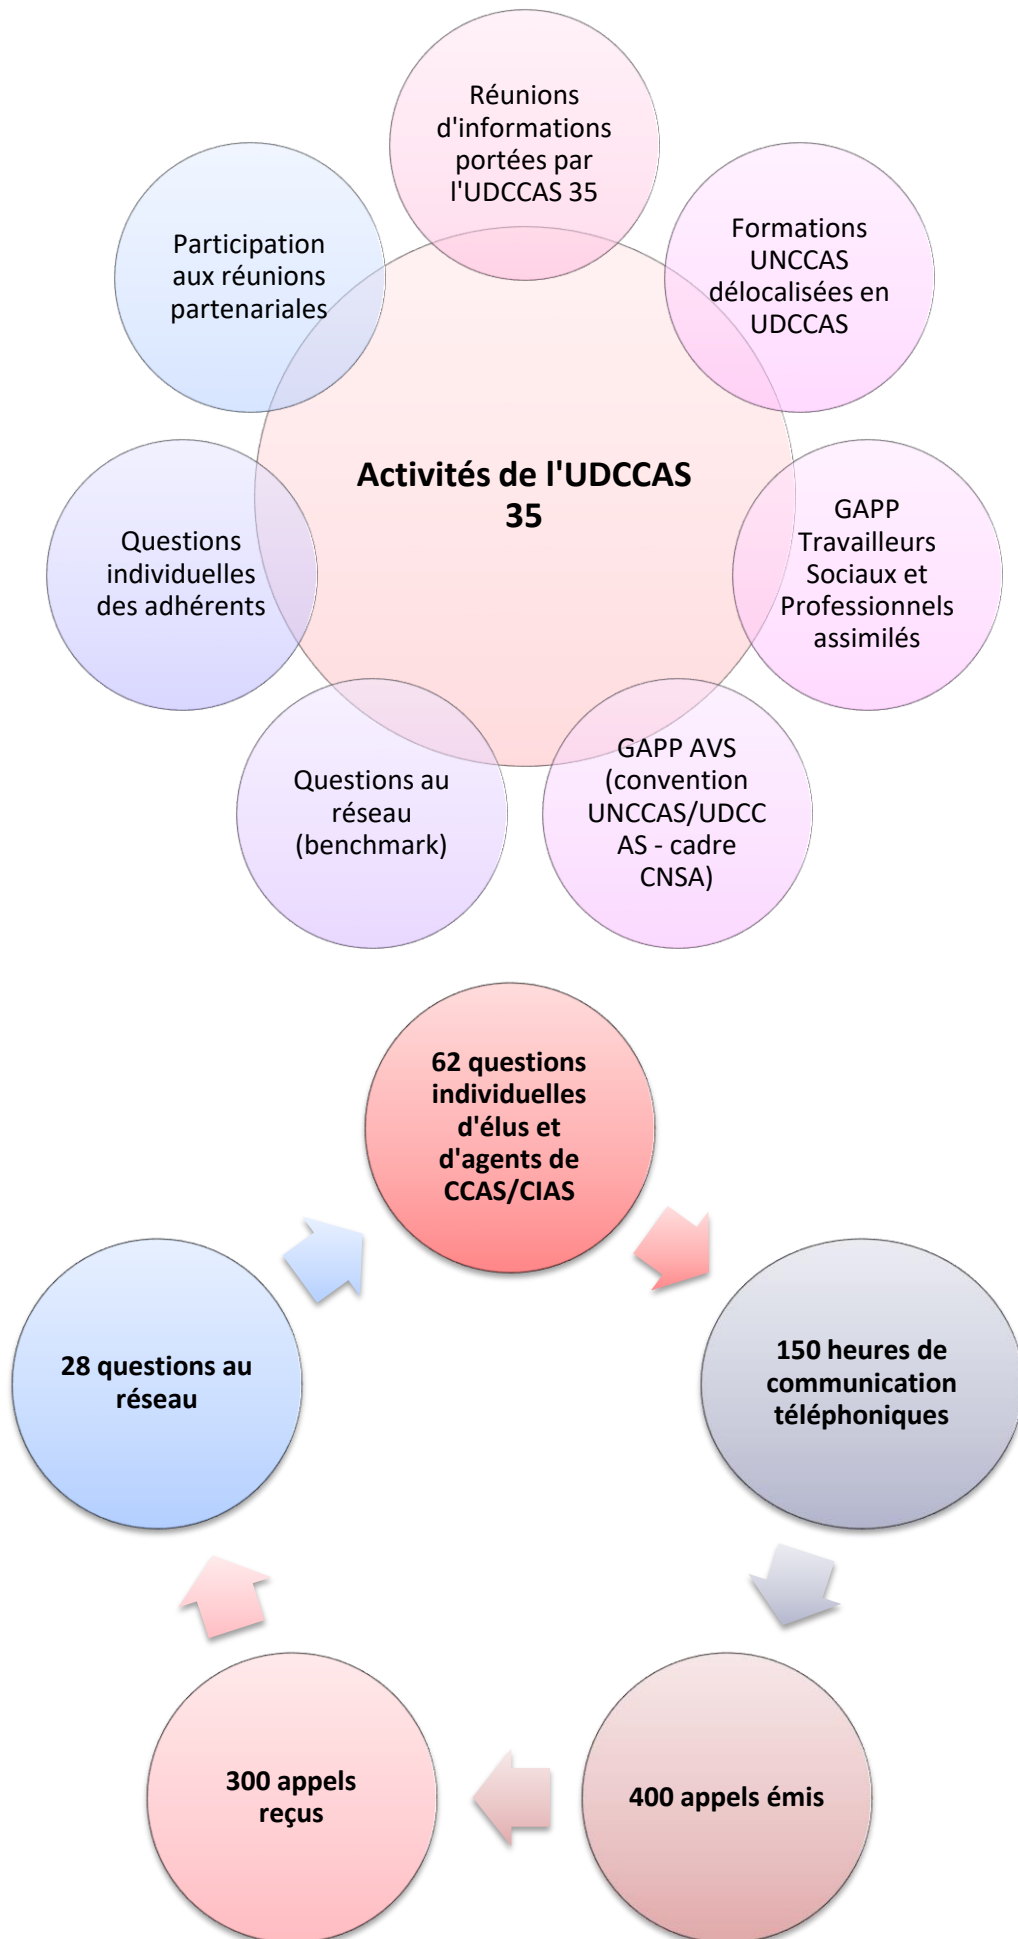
Activités de l'UDCCAS 35

Réunions d'informations portées par l'UDCCAS 35

Formations UNCCAS délocalisées en UDCCAS

GAPP Travailleurs Sociaux et Professionnels assimilés

GAPP AVS (convention UNCCAS/UDCCAS - cadre CNSA)

Questions au réseau (benchmark)

Questions individuelles des adhérents

Participation aux réunions partenariales

62 questions individuelles d'élus et d'agents de CCAS/CIAS

150 heures de communication téléphoniques

400 appels émis

300 appels reçus

28 questions au réseau